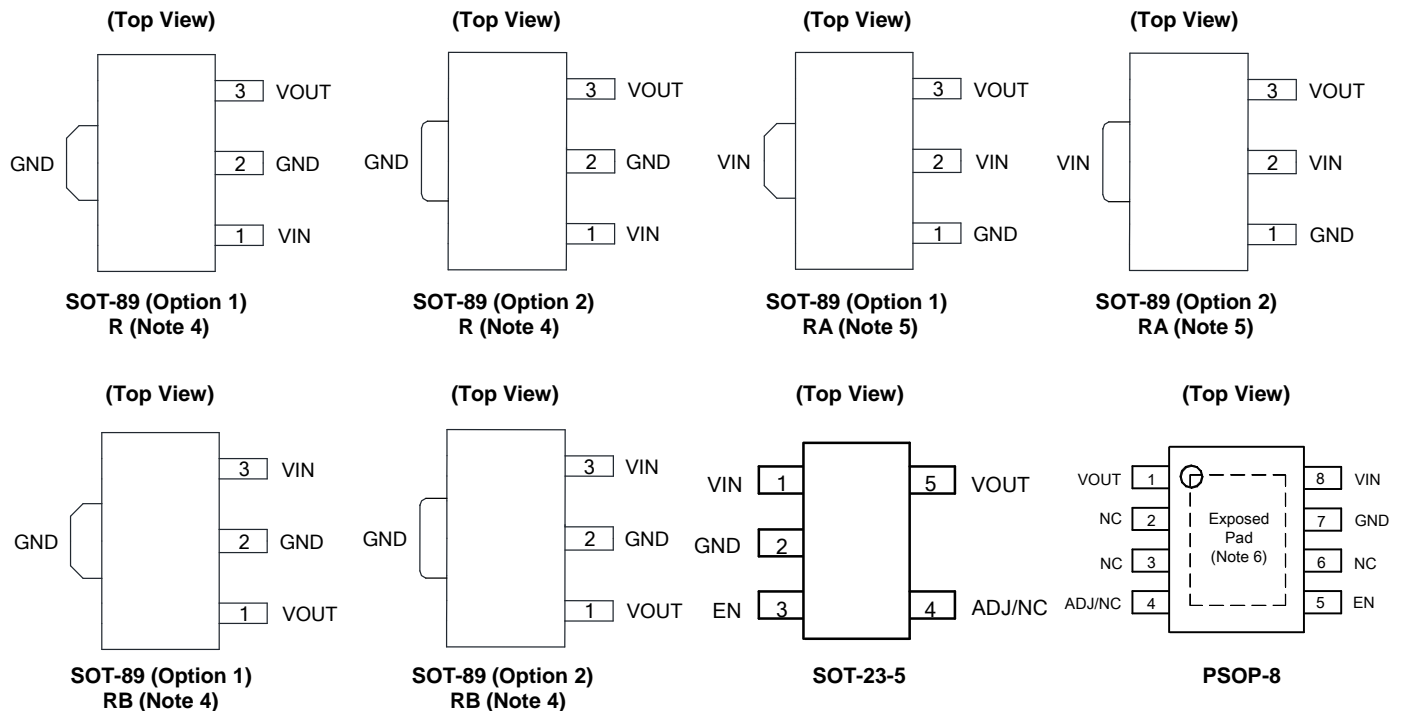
(Top View)

3 VOUT
GND
2 GND
1 VIN

SOT-89 (Option 1)
R (Note 4)

(Top View)

3 VOUT
GND
2 GND
1 VIN

SOT-89 (Option 2)
R (Note 4)

(Top View)

3 VOUT
VIN
2 VIN
1 GND

SOT-89 (Option 1)
RA (Note 5)

(Top View)

3 VOUT
VIN
2 VIN
1 GND

SOT-89 (Option 2)
RA (Note 5)

(Top View)

3 VIN
GND
2 GND
1 VOUT

SOT-89 (Option 1)
RB (Note 4)

(Top View)

3 VIN
GND
2 GND
1 VOUT

SOT-89 (Option 2)
RB (Note 4)

(Top View)

VIN 1
GND 2
EN 3
5 VOUT
4 ADJ/NC

SOT-23-5

(Top View)

VOUT 1
NC 2
NC 3
ADJ/NC 4
Exposed Pad (Note 6)
8 VIN
7 GND
6 NC
5 EN

PSOP-8